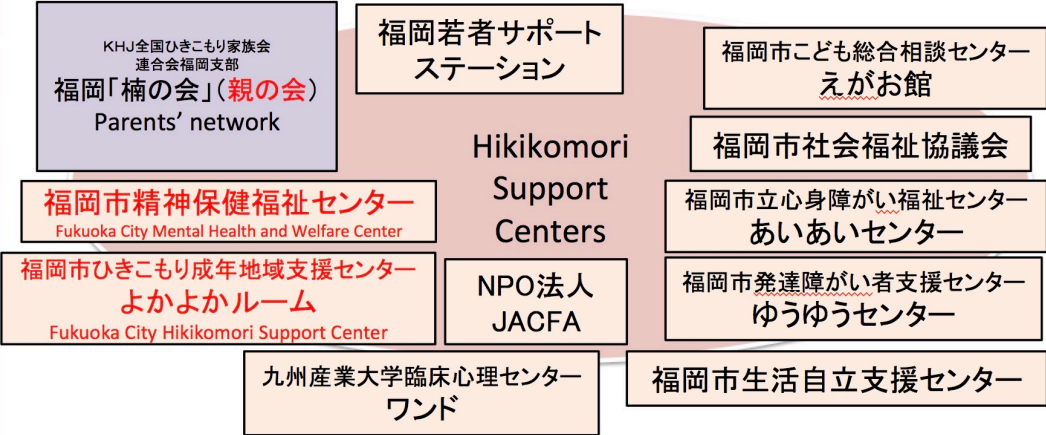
KHJ全国ひきこもり家族会連合会福岡支部
福岡「楠の会」（親の会）
Parents' network

福岡若者サポートステーション

福岡市こども総合相談センター
えがお館

福岡市社会福祉協議会

Hikikomori Support Centers

福岡市精神保健福祉センター
Fukuoka City Mental Health and Welfare Center

福岡市立心身障がい福祉センター
あいあいセンター

福岡市ひきこもり成年地域支援センター
よかよかルーム
Fukuoka City Hikikomori Support Center

NPO法人
JACFA

福岡市発達障がい者支援センター
ゆうゆうセンター

九州産業大学臨床心理センター
ワンド

福岡市生活自立支援センター